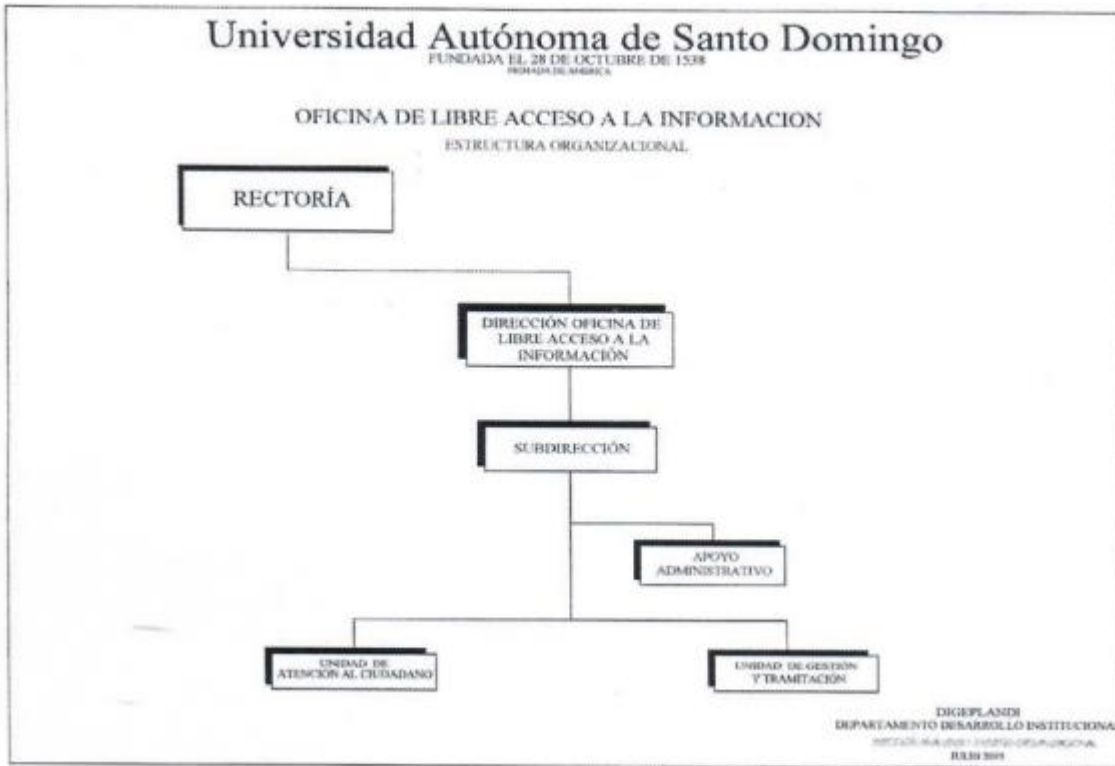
Universidad Autónoma de Santo Domingo
FUNDADA EL 28 DE OCTUBRE DE 1538
PRIMADA DE AMÉRICA

OFICINA DE LIBRE ACCESO A LA INFORMACION
ESTRUCTURA ORGANIZACIONAL

RECTORÍA

DIRECCIÓN OFICINA DE LIBRE ACCESO A LA INFORMACIÓN

SUBDIRECCIÓN

APOYO ADMINISTRATIVO

UNIDAD DE ATENCIÓN AL CIUDADANO

UNIDAD DE GESTIÓN Y TRAMITACIÓN

DIGEPLANDI
DEPARTAMENTO DESARROLLO INSTITUCIONAL
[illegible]
JULIO 2019